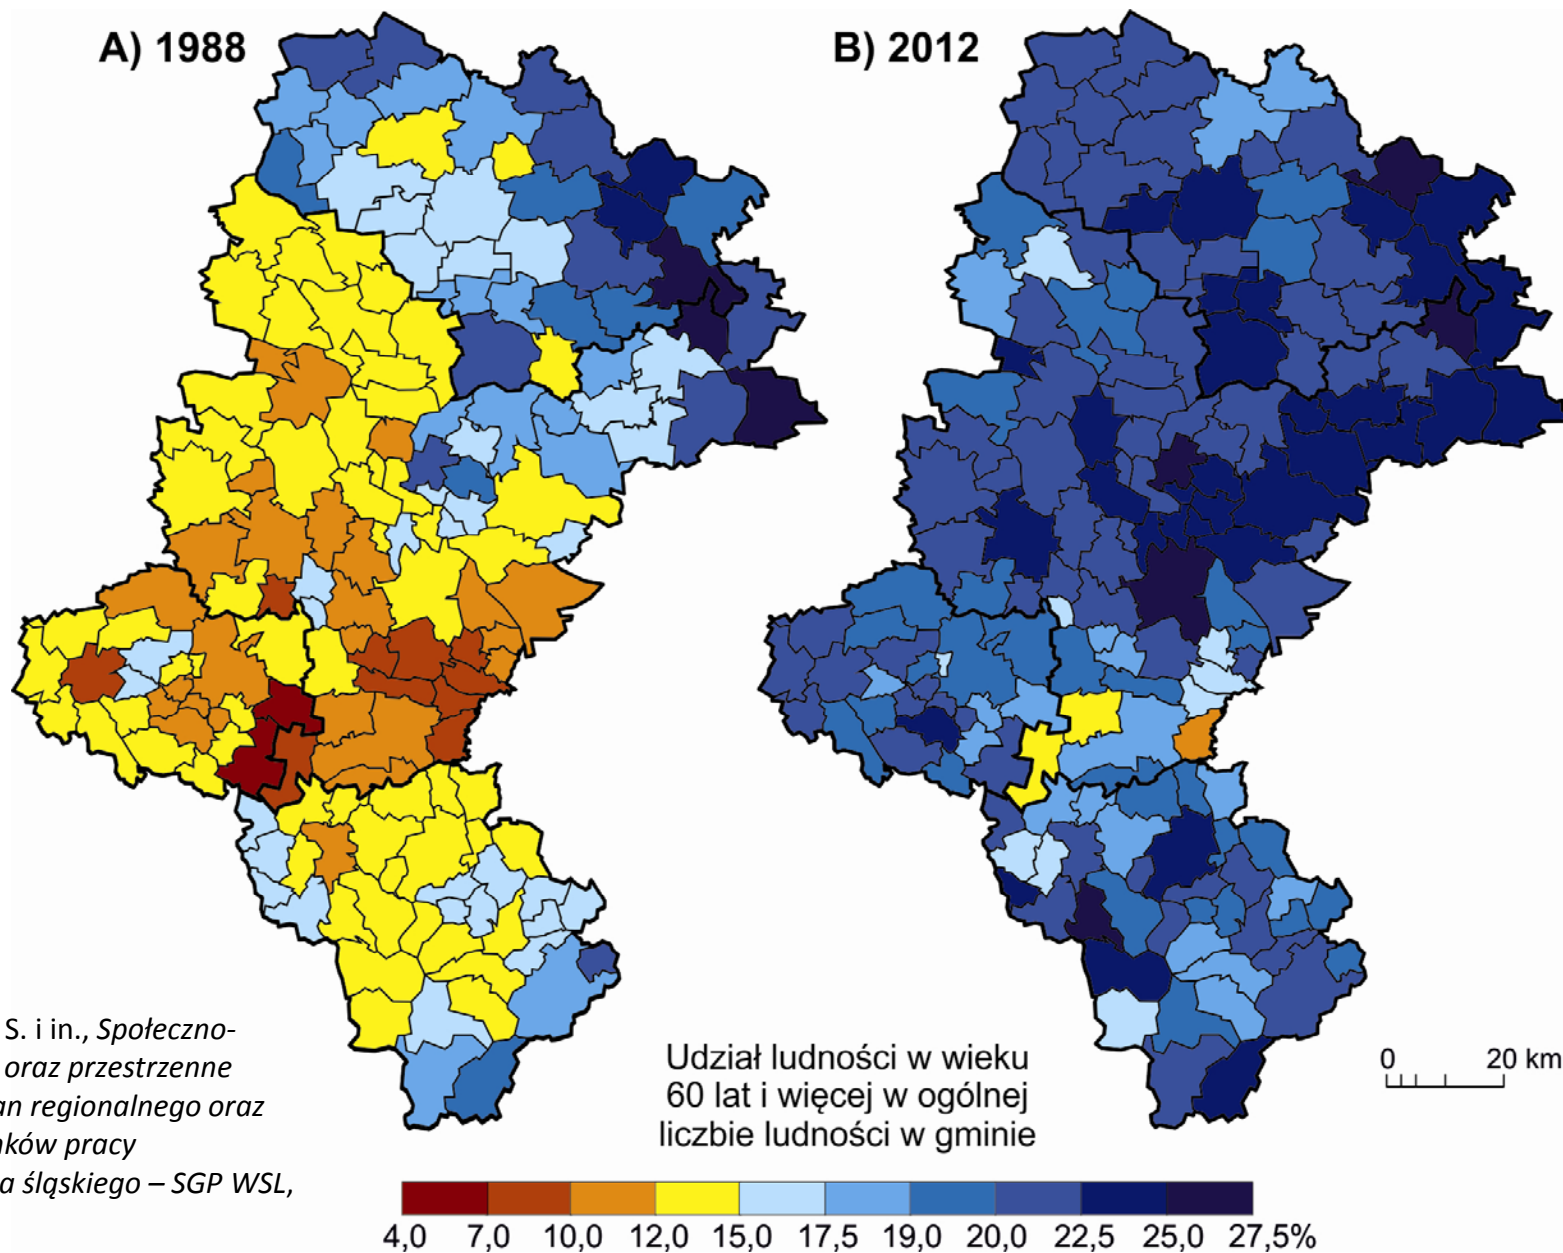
A) 1988

B) 2012

S. i in., *Społeczno-* *oraz przestrzenne* *an regionalnego oraz* *ków pracy* *a śląskiego – SGP WSL,*

Udział ludności w wieku 60 lat i więcej w ogólnej liczbie ludności w gminie

0 20 km

4,0 7,0 10,0 12,0 15,0 17,5 19,0 20,0 22,5 25,0 27,5%